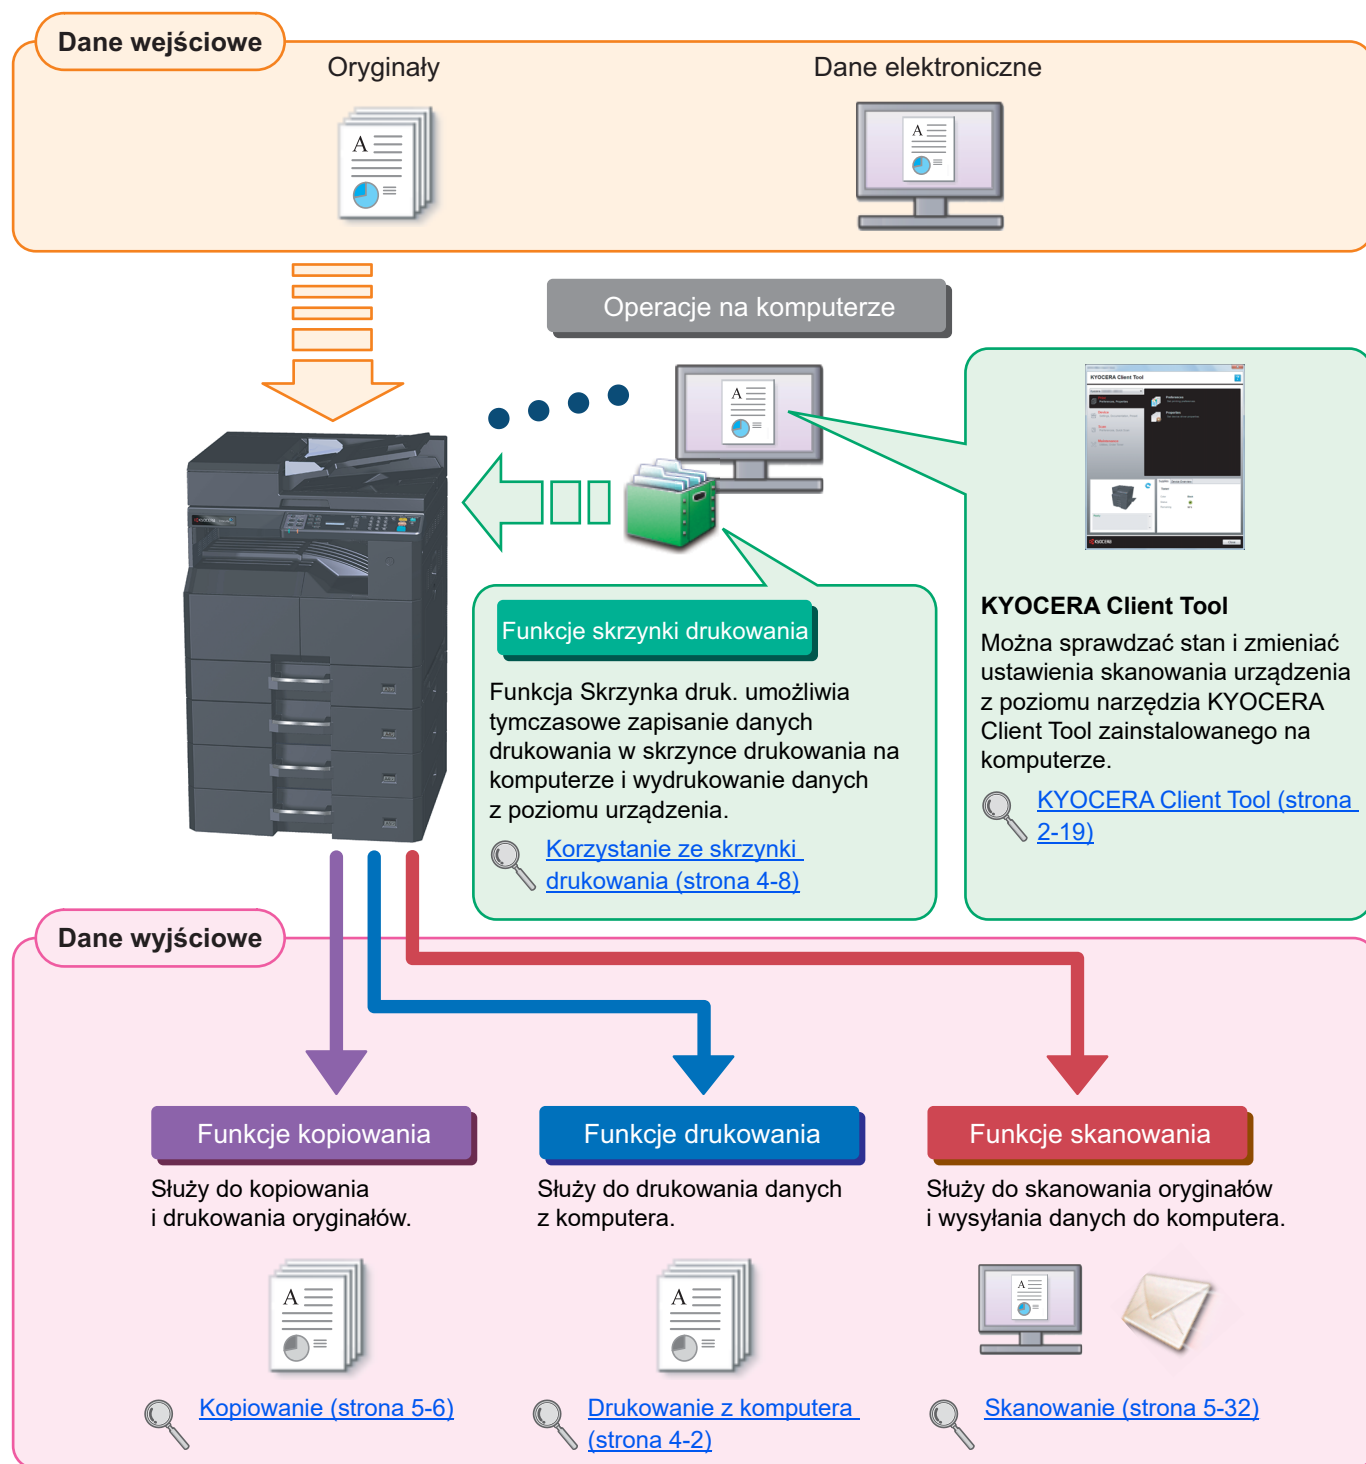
Dane wejściowe

Oryginały

Dane elektroniczne

Operacje na komputerze

Funkcje skrzynki drukowania

Funkcja Skrzynka druk. umożliwia tymczasowe zapisanie danych drukowania w skrzynce drukowania na komputerze i wydrukowanie danych z poziomu urządzenia.

Korzystanie ze skrzynki drukowania (strona 4-8)

KYOCERA Client Tool

Można sprawdzać stan i zmieniać ustawienia skanowania urządzenia z poziomu narzędzia KYOCERA Client Tool zainstalowanego na komputerze.

KYOCERA Client Tool (strona 2-19)

Dane wyjściowe

Funkcje kopiowania

Służy do kopiowania i drukowania oryginałów.

Kopiowanie (strona 5-6)

Funkcje drukowania

Służy do drukowania danych z komputera.

Drukowanie z komputera (strona 4-2)

Funkcje skanowania

Służy do skanowania oryginałów i wysyłania danych do komputera.

Skanowanie (strona 5-32)